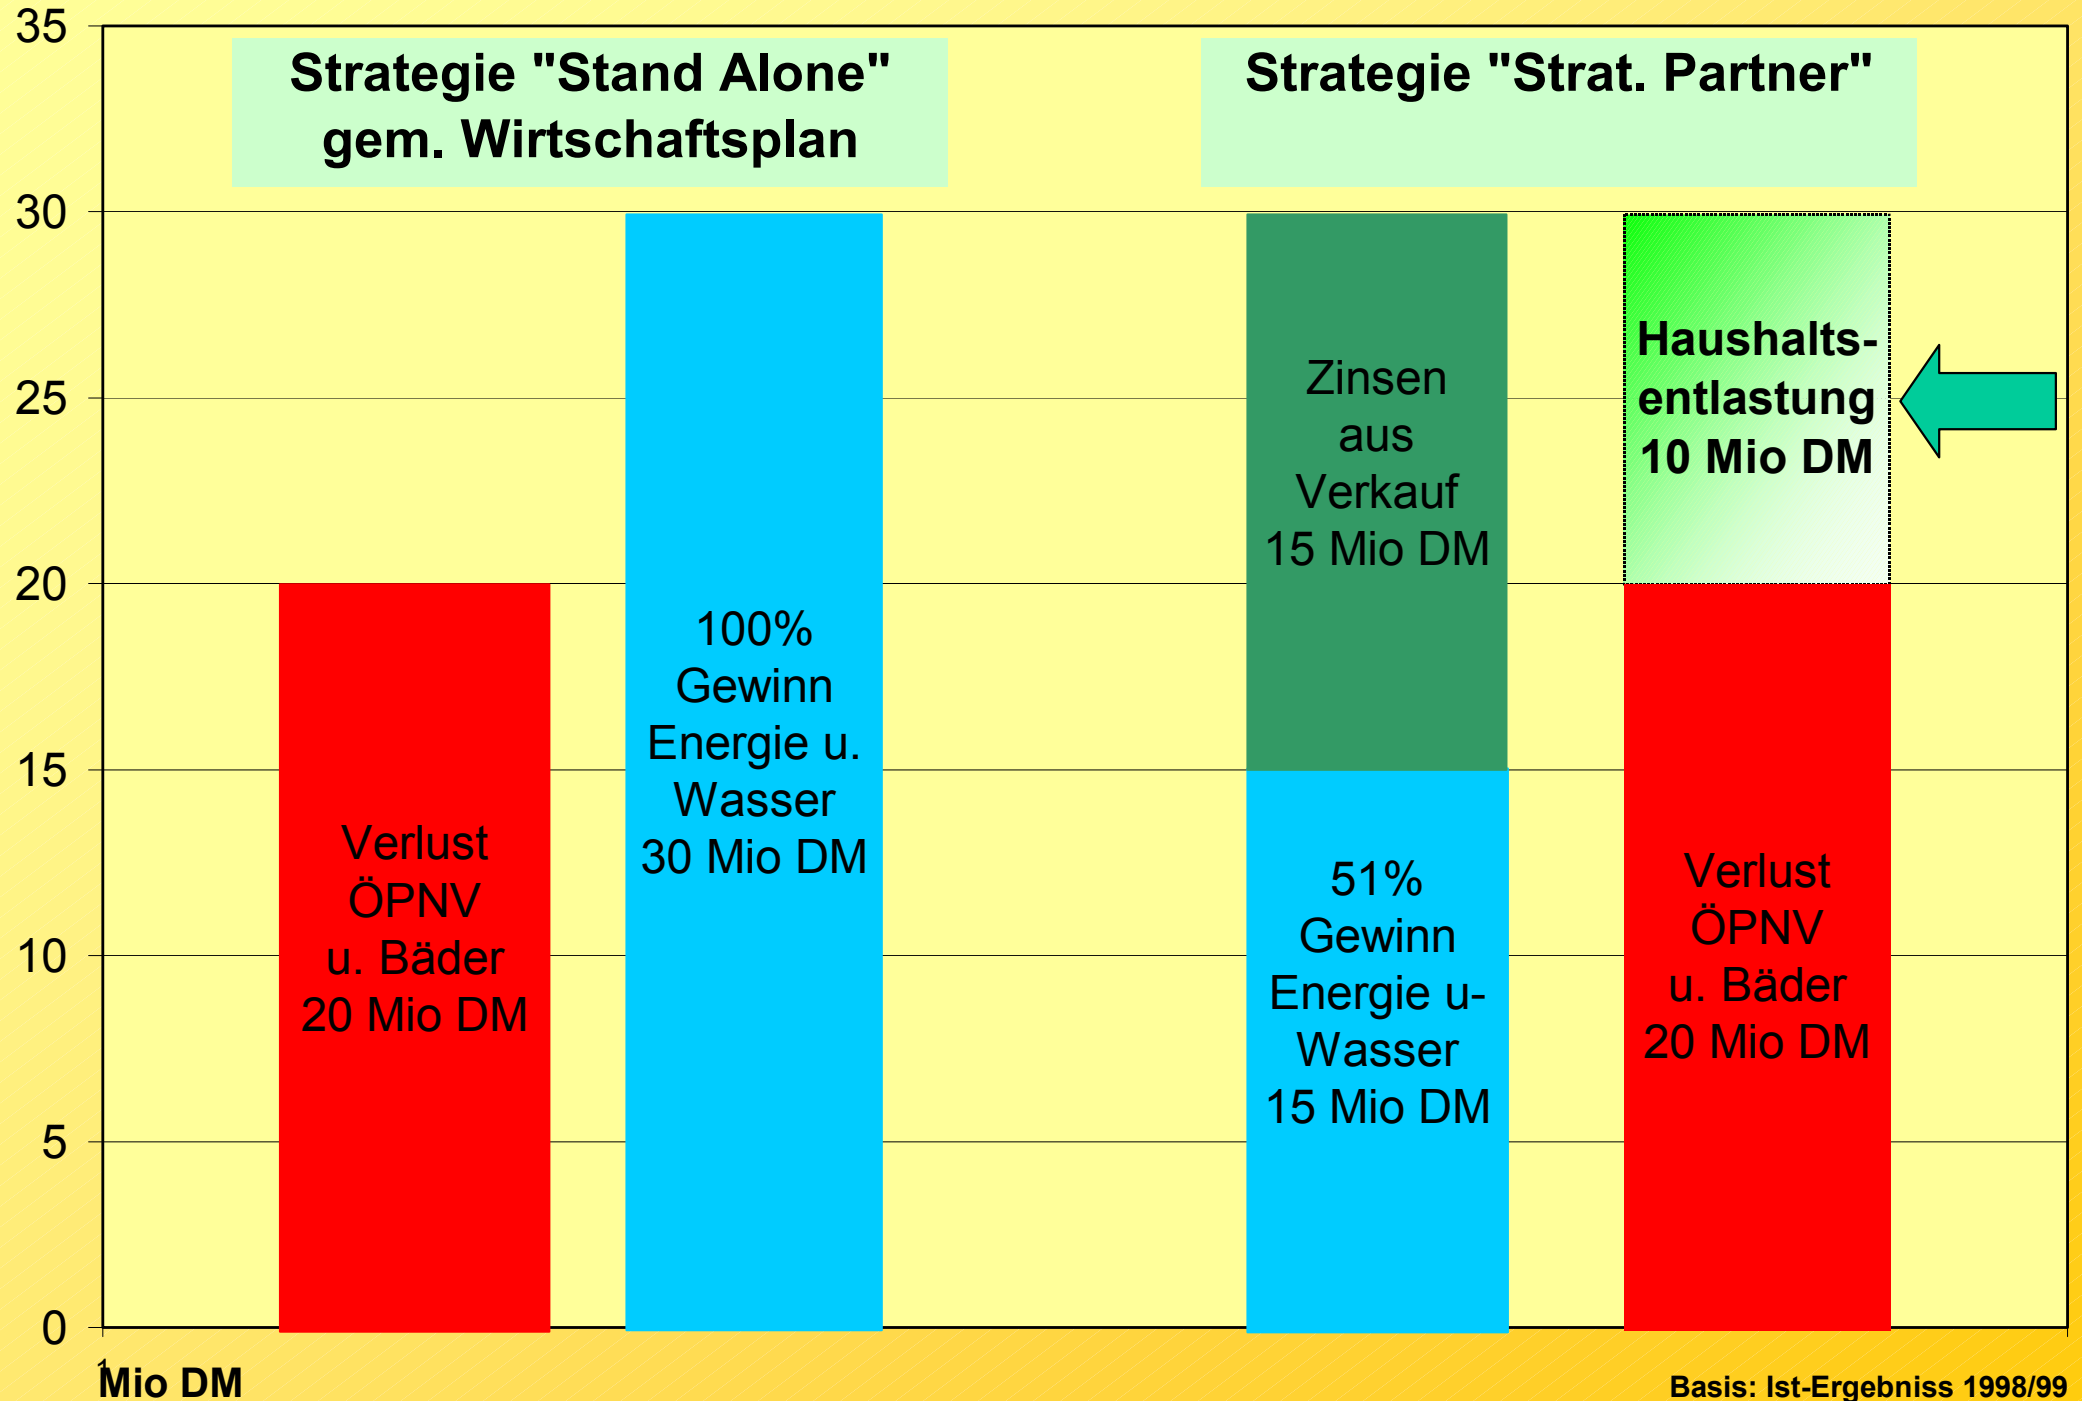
35
30
25
20
15
10
5
0

Strategie "Stand Alone" gem. Wirtschaftsplan

Strategie "Strat. Partner"

Verlust ÖPNV u. Bäder 20 Mio DM

100% Gewinn Energie u. Wasser 30 Mio DM

Zinsen aus Verkauf 15 Mio DM

51% Gewinn Energie u- Wasser 15 Mio DM

Haushalts-entlastung 10 Mio DM

Verlust ÖPNV u. Bäder 20 Mio DM

1
Mio DM

Basis: Ist-Ergebniss 1998/99